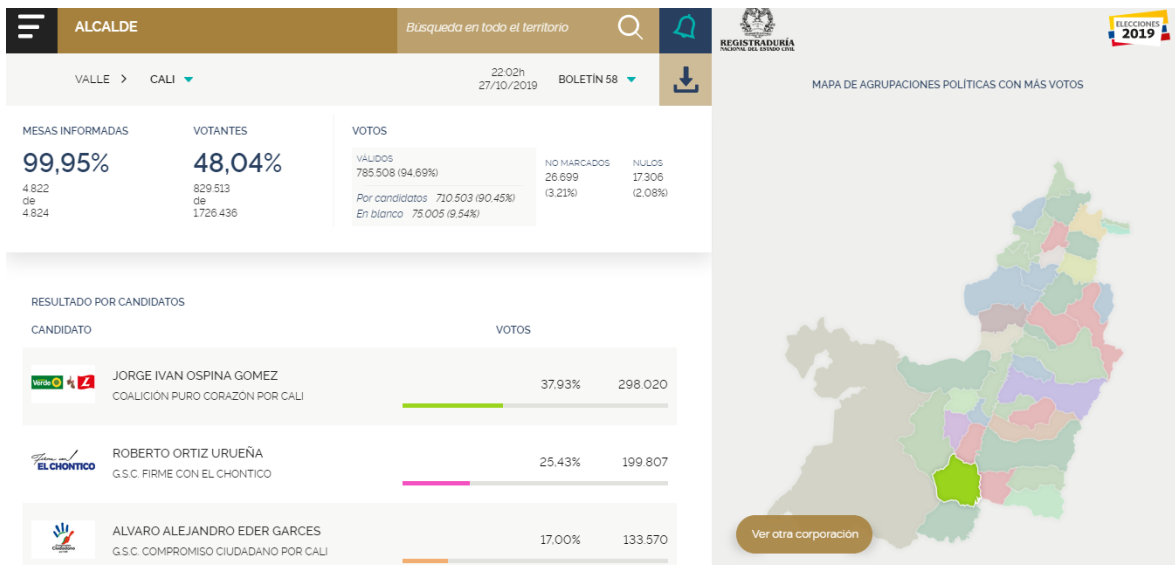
ALCALDE

Búsqueda en todo el territorio

VALLE > CALI

22:02h 27/10/2019

BOLETÍN 58

REGISTRADURÍA NACIONAL DEL ESTADO CIVIL

ELECCIONES 2019

MAPA DE AGRUPACIONES POLÍTICAS CON MÁS VOTOS

MESAS INFORMADAS
99,95%
4.822 de 4.824

VOTANTES
48,04%
829.513 de 1.726.436

VOTOS
VÁLIDOS
785.508 (94,69%)
Por candidatos 710.503 (90,45%)
En blanco 75.005 (9,54%)

NO MARCADOS
26.699 (3,21%)

NULOS
17.306 (2,08%)

RESULTADO POR CANDIDATOS

CANDIDATO

VOTOS

Verde

JORGE IVAN OSPINA GOMEZ
COALICIÓN PURO CORAZÓN POR CALI
37,93% 298.020

Firme con EL CHONTICO

ROBERTO ORTIZ URUEÑA
G.S.C. FIRME CON EL CHONTICO
25,43% 199.807

Ciudadano

ALVARO ALEJANDRO EDER GARCES
G.S.C. COMPROMISO CIUDADANO POR CALI
17,00% 133.570

Ver otra corporación